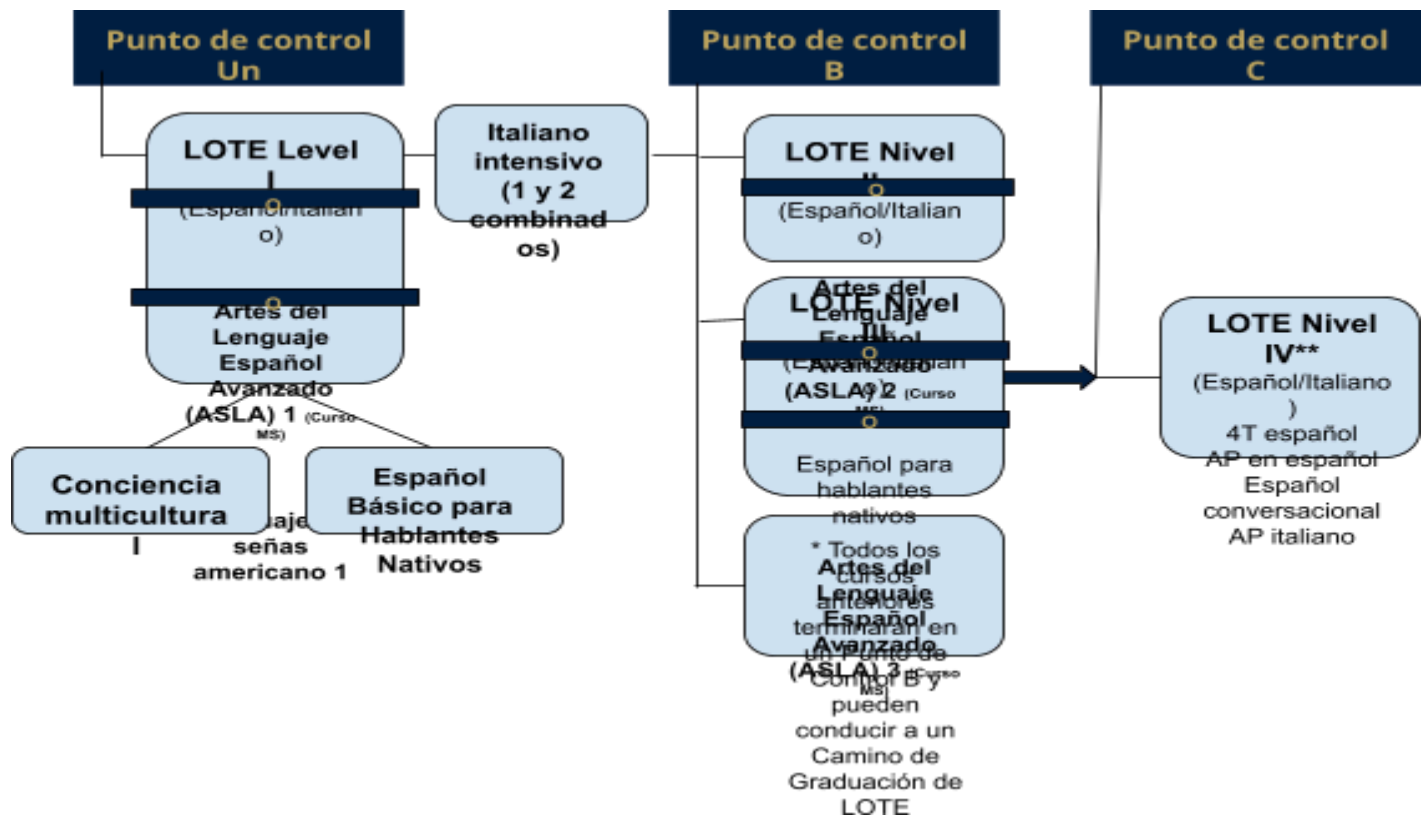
Punto de control Un

LOTE Level I

O

(Español/Italiano)

O

Artes del Lenguaje Español Avanzado (ASLA) 1 (Curso MS)

Italiano intensivo (1 y 2 combinados)

Conciencia multicultural

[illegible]uaje señas americano 1

Español Básico para Hablantes Nativos

Punto de control B

LOTE Nivel II

O

(Español/Italiano)

Artes del Lenguaje Español Avanzado (ASLA) 2 (Curso MS)

LOTE Nivel III

O

(Español/Italiano)

O

Español para hablantes nativos

* Todos los cursos anteriores terminarán en un Punto de Control B y pueden conducir a un Camino de Graduación de LOTE

Artes del Lenguaje Español Avanzado (ASLA) 3 (Curso MS)

Punto de control C

LOTE Nivel IV**

(Español/Italiano)

4T español

AP en español

Español conversacional

AP italiano